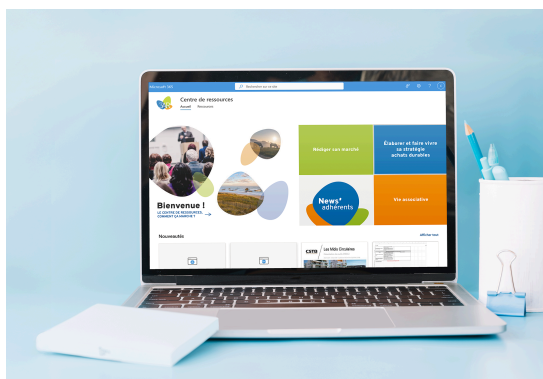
Microsoft 365

Rechercher sur ce site

Centre de ressources

Accueil Ressources

Bienvenue !

LE CENTRE DE RESSOURCES, COMMENT ÇA MARCHE ?

Rédiger son marché

Élaborer et faire vivre sa stratégie achats durables

News' adhérents

Vie associative

Nouveautés

Afficher tout

Les Idées Circulaires